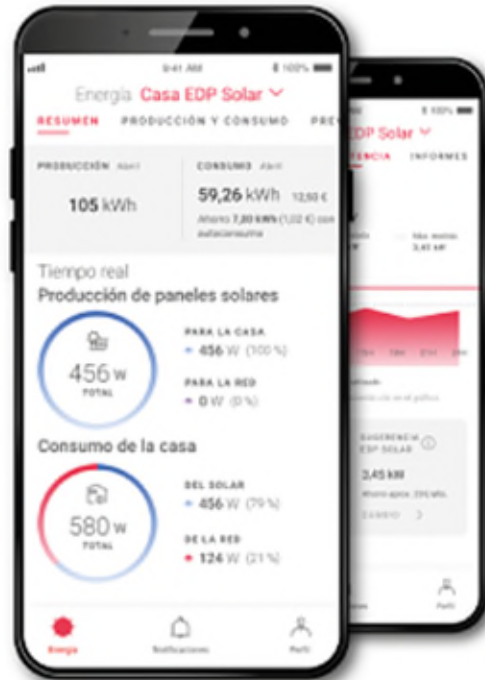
9:41 AM
100%

Energía Casa EDP Solar

RESUMEN PRODUCCIÓN Y CONSUMO PRE

PRODUCCIÓN Abril
105 kWh

CONSUMO Abril
59,26 kWh 12,50 €
Ahorro 7,80 kWh (1,02 €) con autoconsumo

Tiempo real
Producción de paneles solares

456 W
TOTAL

PARA LA CASA
456 W (100 %)

PARA LA RED
0 W (0 %)

Consumo de la casa

580 W
TOTAL

DEL SOLAR
456 W (79 %)

DE LA RED
124 W (21 %)

Energía Notificaciones Perfil

100%
EDP Solar
ENCIA INFORMES

3,45 kW

SUGERENCIA EDP SOLAR
3,45 kW
CAMBIO

Perfil